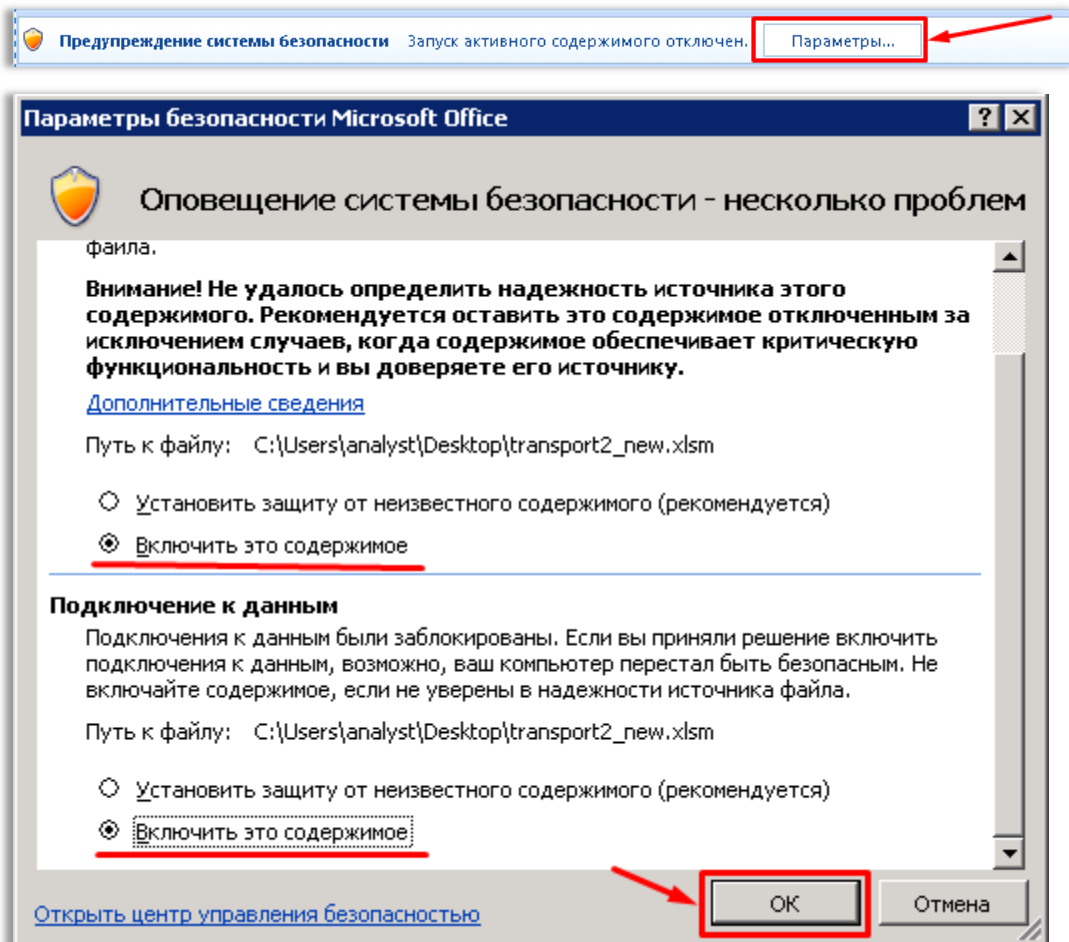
Предупреждение системы безопасности Запуск активного содержимого отключен. Параметры...

Параметры безопасности Microsoft Office

?

Оповещение системы безопасности - несколько проблем

файла.

**Внимание! Не удалось определить надежность источника этого содержимого. Рекомендуется оставить это содержимое отключенным за исключением случаев, когда содержимое обеспечивает критическую функциональность и вы доверяете его источнику.**

Дополнительные сведения

Путь к файлу: C:\Users\analyst\Desktop\transport2_new.xlsm

Установить защиту от неизвестного содержимого (рекомендуется)

Включить это содержимое

**Подключение к данным**

Подключения к данным были заблокированы. Если вы приняли решение включить подключения к данным, возможно, ваш компьютер перестал быть безопасным. Не включайте содержимое, если не уверены в надежности источника файла.

Путь к файлу: C:\Users\analyst\Desktop\transport2_new.xlsm

Установить защиту от неизвестного содержимого (рекомендуется)

Включить это содержимое

Открыть центр управления безопасностью

ОК

Отмена